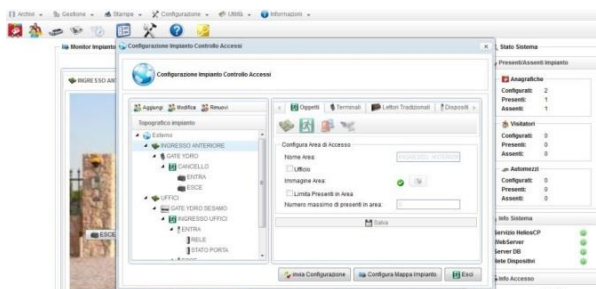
Archivi · Gestione · Stampe · Configurazione · UNMS · Informazioni

Monitor Impianto

INGRESSO AN

ESCE

Configurazione Impianto Controllo Accessi

Configurazione Impianto Controllo Accessi

Aggiungi Modifica Rimuovi

Topografico impianto

Esterno
INGRESSO ANTERIORE
GATE YDRO
CANCELLO
ENTRA
ESCE
UFFICI
GATE YDRO SESAMO
INGRESSO UFFICI
ENTRA
RELE
STATO PORTA

Oggetti Terminali Lettori Tradizionali Dispositi

Configura Area di Accesso
Nome Area: INGRESSO ANTERIORE
Ufficio
Immagine Area:
Limita Presenti in Area
Numero massimo di presenti in area:

Salva

Invia Configurazione
Configura Mappa Impianto
Esci

Stato Sistema
Presenti/Assenti Impianto
Anagrafiche
Configurati: 2
Presenti: 1
Assenti: 1
Visitatori
Configurati: 0
Presenti: 0
Assenti: 0
Automezzi
Configurati: 0
Presenti: 0
Assenti: 0
Info Sistema
Servizio HeliosCP
WebServer
Server DB
Rete Dispositivi
Info Accesso